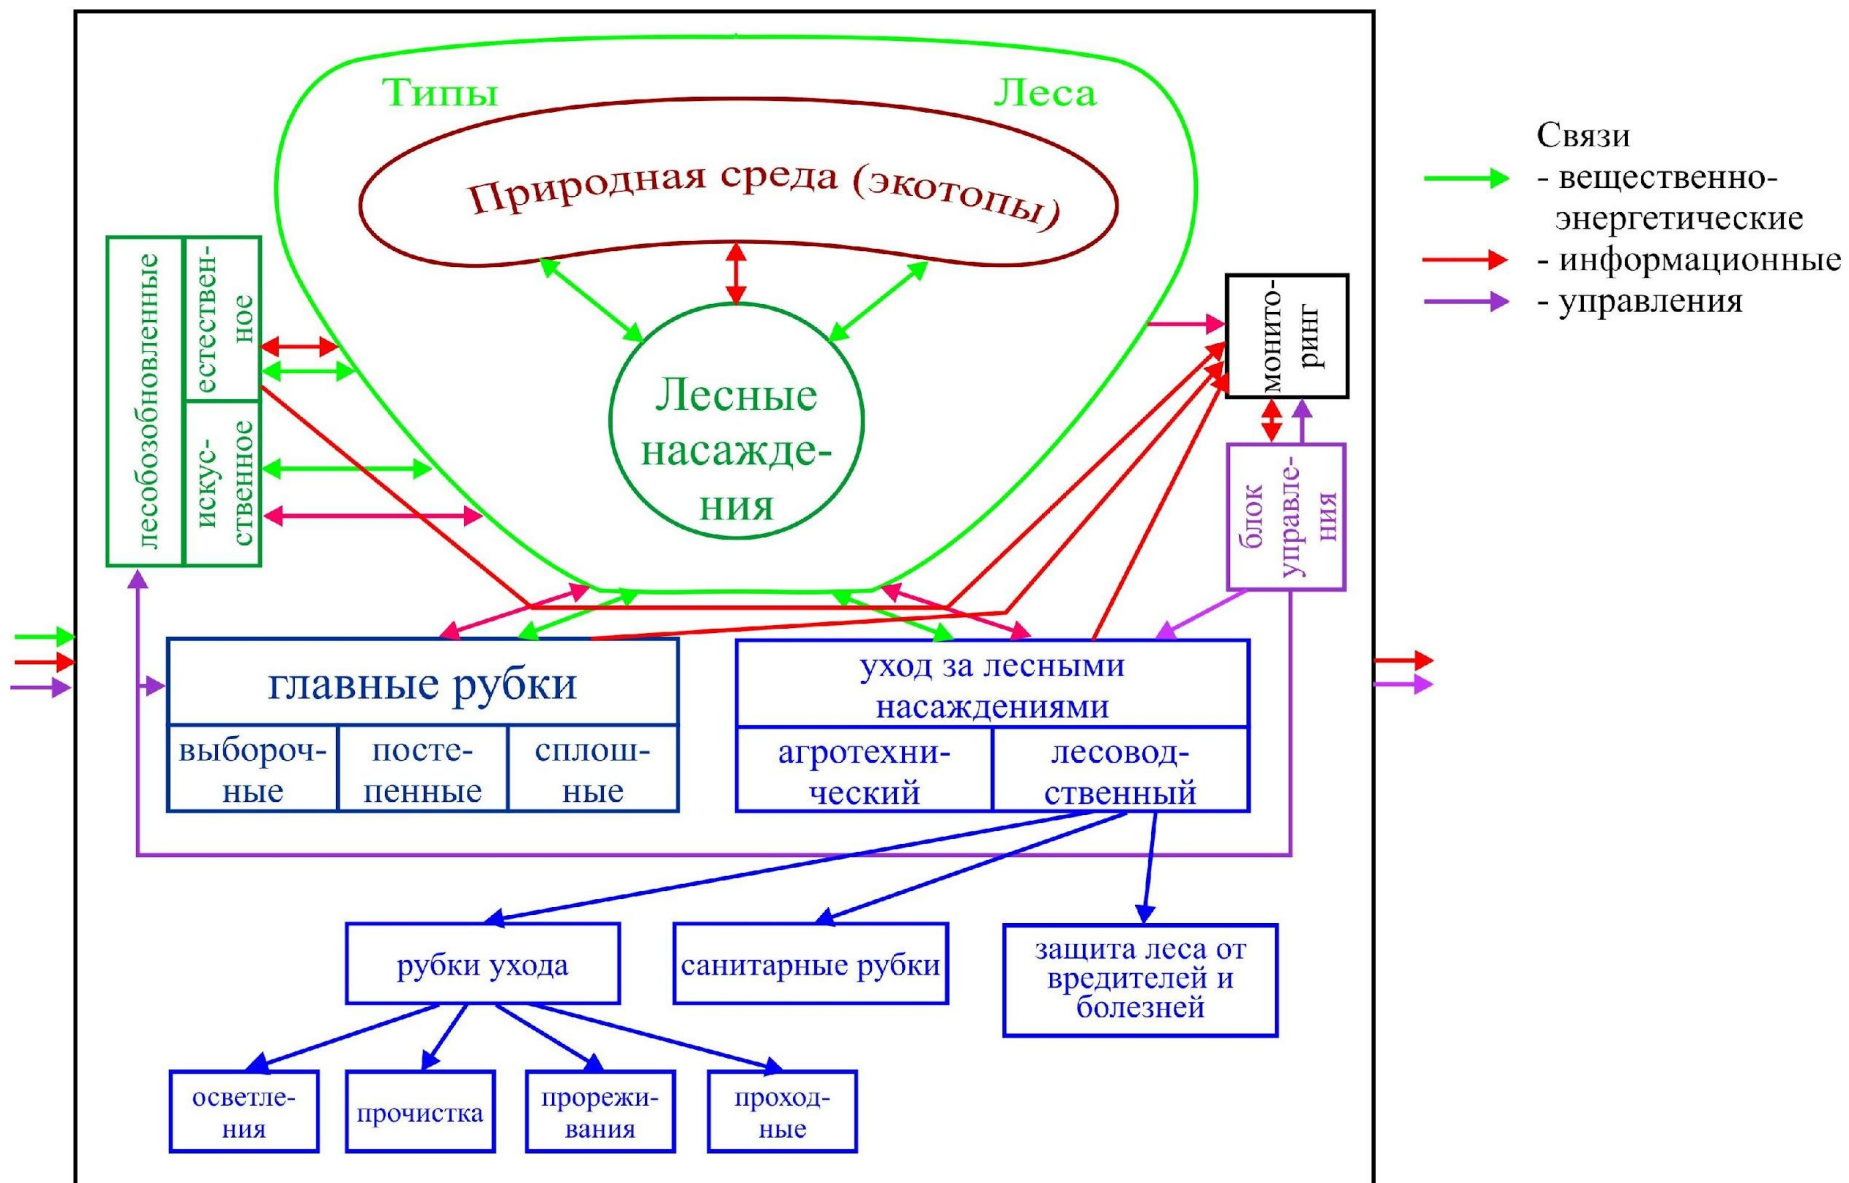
Типы Леса

Природная среда (экотопы)

Лесные насаждения

лесобозобновленные
естественное
искусственное

монито-ринг

блок управления

главные рубки

| выборочные | постепенные | сплошные |
|---|---|---|

уход за лесными насаждениями

| агротехнический | лесоводственный |
|---|---|

рубки ухода

санитарные рубки

защита леса от вредителей и болезней

осветления

прочистка

прореживания

проходные

Связи
- вещественно-энергетические
- информационные
- управления